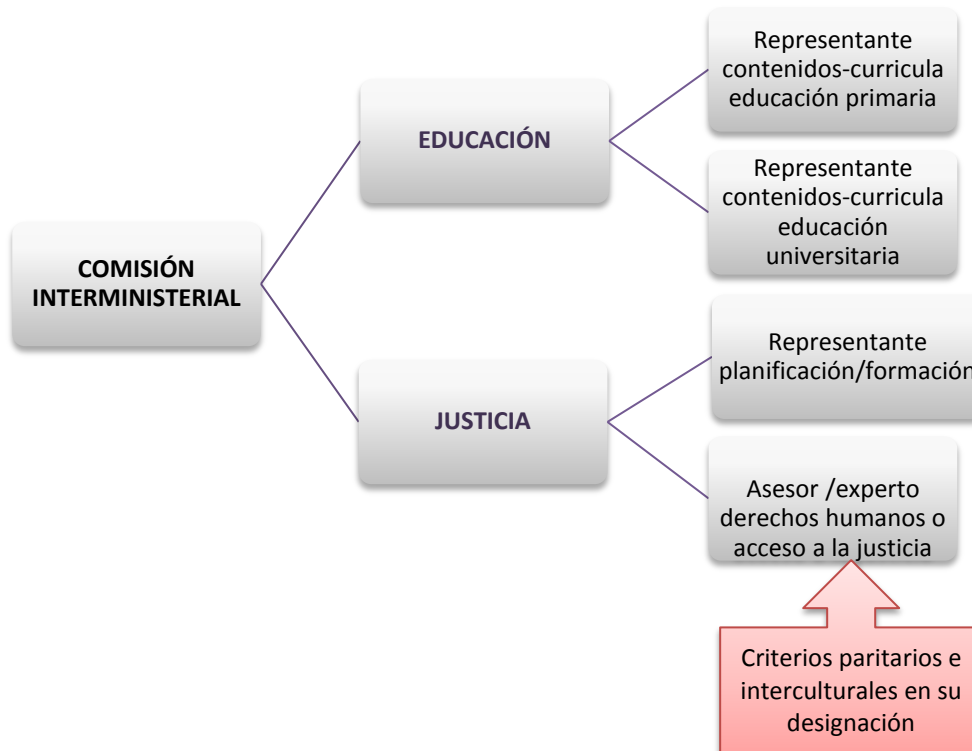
COMISIÓN INTERMINISTERIAL

EDUCACIÓN

Representante contenidos-curricula educación primaria

Representante contenidos-curricula educación universitaria

JUSTICIA

Representante planificación/formación

Asesor /experto derechos humanos o acceso a la justicia

Criterios paritarios e interculturales en su designación